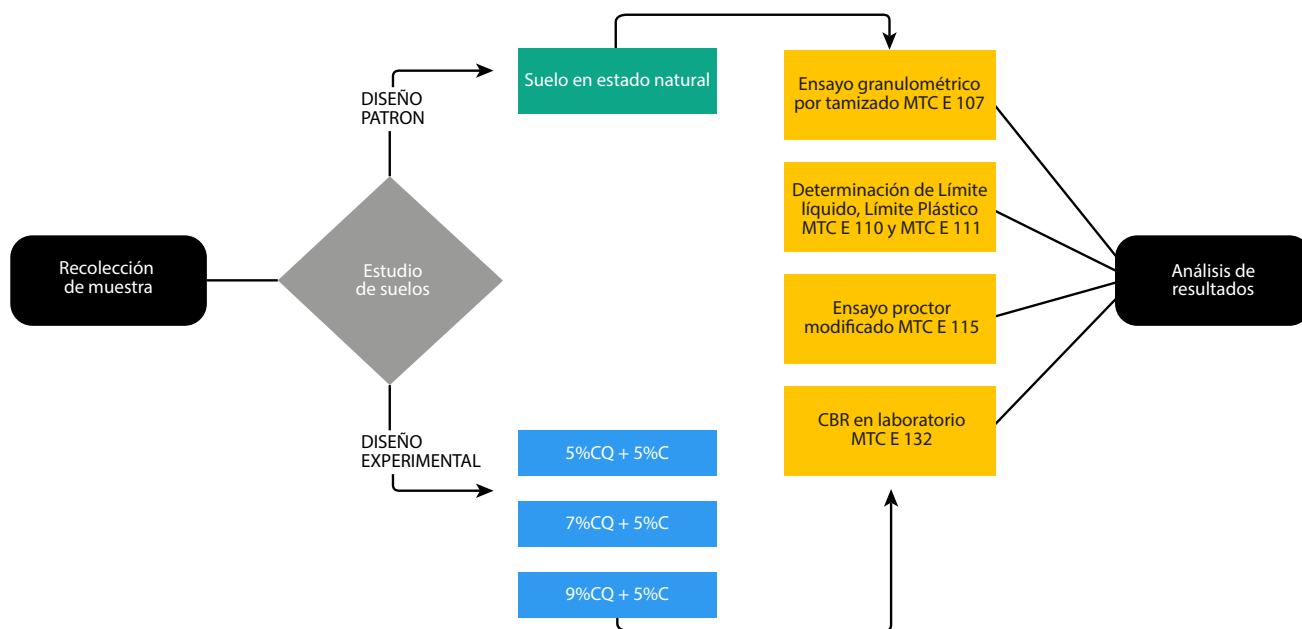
Recolección de muestra

Estudio de suelos

DISEÑO PATRON

Suelo en estado natural

DISEÑO EXPERIMENTAL

5%CQ + 5%C

7%CQ + 5%C

9%CQ + 5%C

Ensayo granulométrico por tamizado MTC E 107

Determinación de Límite líquido, Límite Plástico MTC E 110 y MTC E 111

Ensayo proctor modificado MTC E 115

CBR en laboratorio MTC E 132

Análisis de resultados